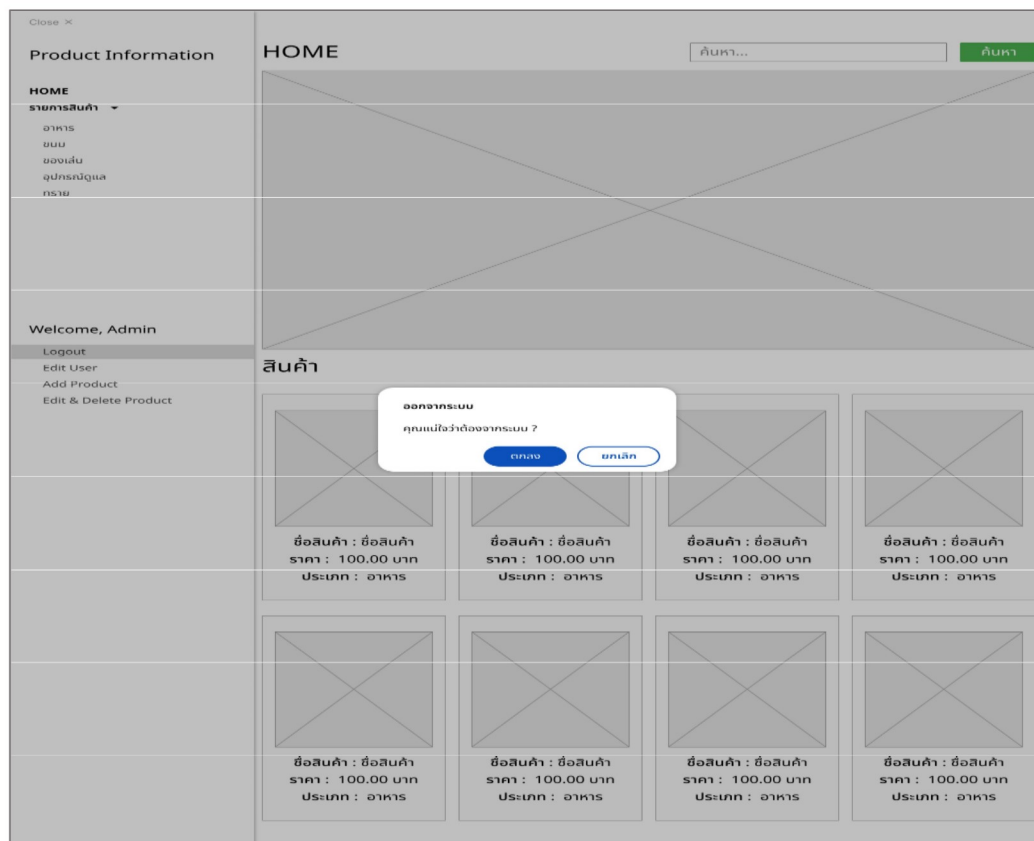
Close ×

Product Information

HOME
รายการสินค้า ▾
อาหาร
ขนม
ของเล่น
อุปกรณ์ดูแล
ทราย

Welcome, Admin
Logout
Edit User
Add Product
Edit & Delete Product

HOME

ค้นหา...

ค้นหา

สินค้า

ออกจากระบบ
คุณแน่ใจว่าต้องจากระบบ ?
ตกลง
ยกเลิก

ชื่อสินค้า : ชื่อสินค้า
ราคา : 100.00 บาท
ประเภท : อาหาร

ชื่อสินค้า : ชื่อสินค้า
ราคา : 100.00 บาท
ประเภท : อาหาร

ชื่อสินค้า : ชื่อสินค้า
ราคา : 100.00 บาท
ประเภท : อาหาร

ชื่อสินค้า : ชื่อสินค้า
ราคา : 100.00 บาท
ประเภท : อาหาร

ชื่อสินค้า : ชื่อสินค้า
ราคา : 100.00 บาท
ประเภท : อาหาร

ชื่อสินค้า : ชื่อสินค้า
ราคา : 100.00 บาท
ประเภท : อาหาร

ชื่อสินค้า : ชื่อสินค้า
ราคา : 100.00 บาท
ประเภท : อาหาร

ชื่อสินค้า : ชื่อสินค้า
ราคา : 100.00 บาท
ประเภท : อาหาร